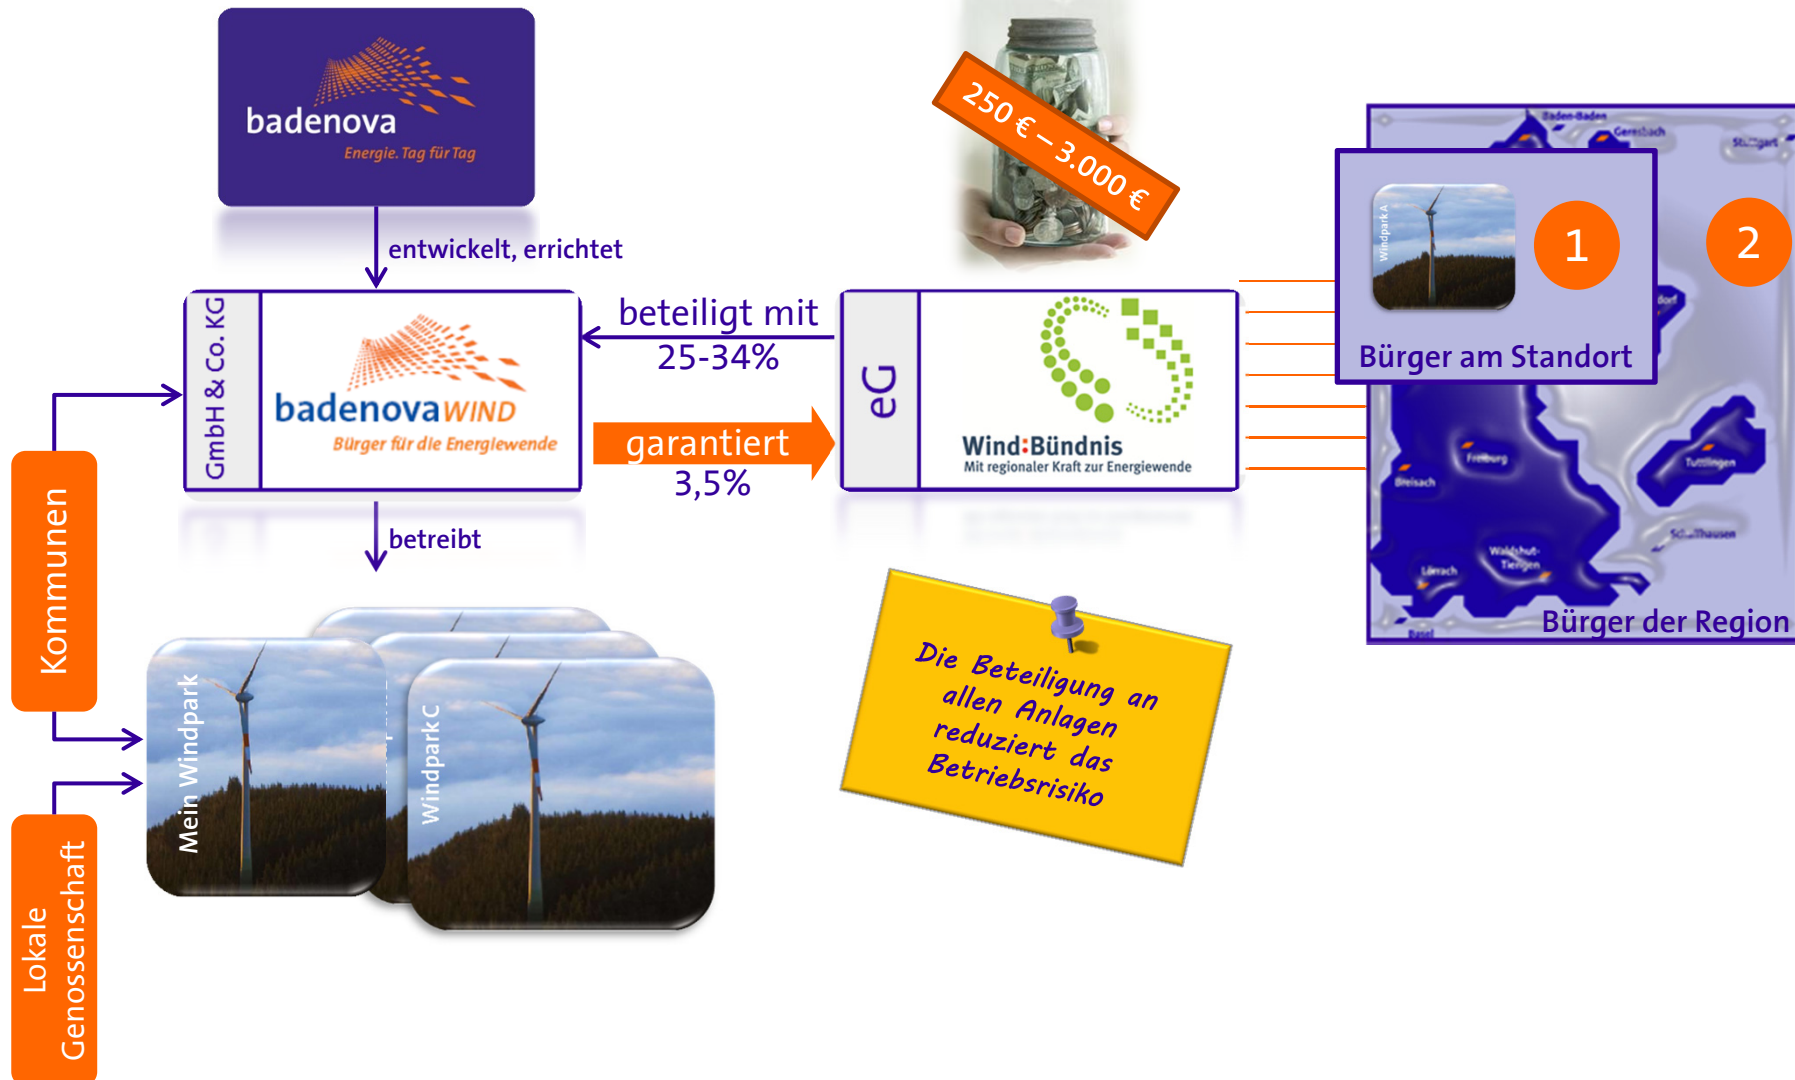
badenova
Energie. Tag für Tag

250 € – 3.000 €

entwickelt, errichtet

GmbH & Co. KG
badenovaWIND
Bürger für die Energiewende

beteiligt mit
25-34%

garantiert
3,5%

eG
Wind:Bündnis
Mit regionaler Kraft zur Energiewende

Windpark A
1
2
Bürger am Standort

Baden-Baden
Gernsbach
Stuttgart
Freiburg
Breisach
Tuttlingen
Schaffhausen
Lörrach
Waldshut-Tiengen
Basel
Bürger der Region

betreibt

Kommunen

Lokale Genossenschaft

Mein Windpark
Windpark C

Die Beteiligung an allen Anlagen reduziert das Betriebsrisiko